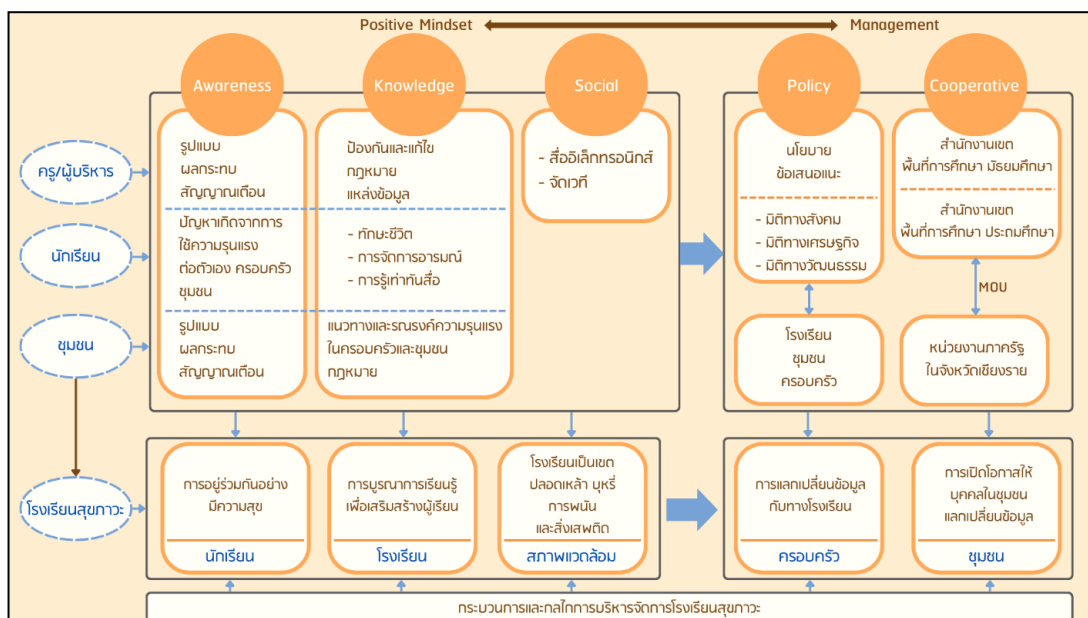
Positive Mindset Management

Awareness

Knowledge

Social

Policy

Cooperative

ครู/ผู้บริหาร

นักเรียน

ชุมชน

โรงเรียนสุขภาวะ

รูปแบบ
ผลกระทบ
สัญญาณเตือน

ปัญหาเกิดจากการใช้ความรุนแรงต่อตัวเอง ครอบครัว ชุมชน

รูปแบบ
ผลกระทบ
สัญญาณเตือน

ป้องกันและแก้ไข
กฎหมาย
แหล่งข้อมูล

- ทักษะชีวิต
- การจัดการอารมณ์
- การรู้เท่าทันสื่อ

แนวทางและรณรงค์ความรุนแรงในครอบครัวและชุมชน
กฎหมาย

- สื่ออิเล็กทรอนิกส์
- จัดเวที

นโยบาย
ข้อเสนอแนะ

- มิติทางสังคม
- มิติทางเศรษฐกิจ
- มิติทางวัฒนธรรม

โรงเรียน
ชุมชน
ครอบครัว

สำนักงานเขตพื้นที่การศึกษา มัธยมศึกษา

สำนักงานเขตพื้นที่การศึกษา ประถมศึกษา

MOU

หน่วยงานภาครัฐในจังหวัดเชียงราย

การอยู่ร่วมกันอย่างมีความสุข

นักเรียน

การบูรณาการเรียนรู้เพื่อเสริมสร้างผู้เรียน

โรงเรียน

โรงเรียนเป็นเขตปลอดเหล้า บุหรี่ การพนัน และสิ่งเสพติด

สภาพแวดล้อม

การแลกเปลี่ยนข้อมูลกับทางโรงเรียน

ครอบครัว

การเปิดโอกาสให้บุคคลในชุมชนแลกเปลี่ยนข้อมูล

ชุมชน

กระบวนการและกลไกการบริหารจัดการโรงเรียนสุขภาวะ